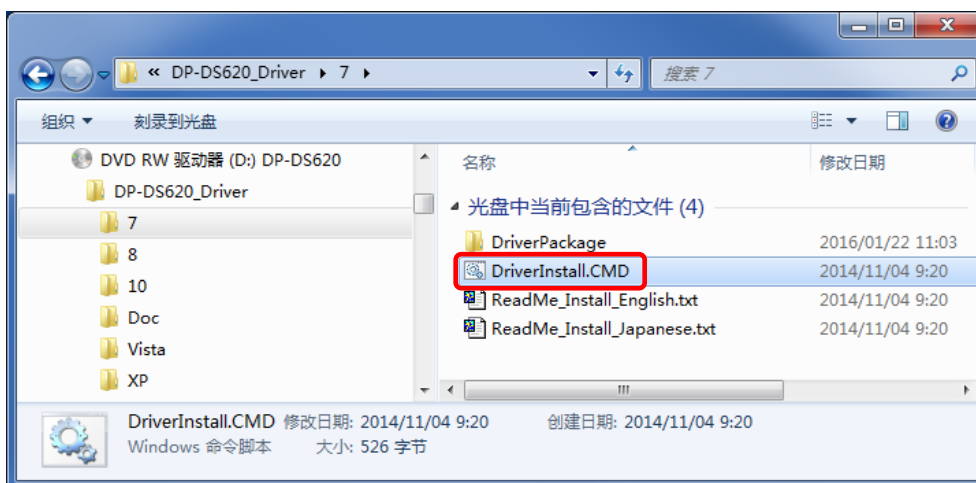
« DP-DS620_Driver ▸ 7 ▸

搜索 7

组织 ▾ 刻录到光盘

DVD RW 驱动器 (D:) DP-DS620
DP-DS620_Driver
7
8
10
Doc
Vista
XP

| 名称 | 修改日期 |
|---|---|
| 光盘中当前包含的文件 (4) | |
| DriverPackage | 2016/01/22 11:03 |
| DriverInstall.CMD | 2014/11/04 9:20 |
| ReadMe_Install_English.txt | 2014/11/04 9:20 |
| ReadMe_Install_Japanese.txt | 2014/11/04 9:20 |

DriverInstall.CMD 修改日期: 2014/11/04 9:20 创建日期: 2014/11/04 9:20
Windows 命令脚本 大小: 526 字节